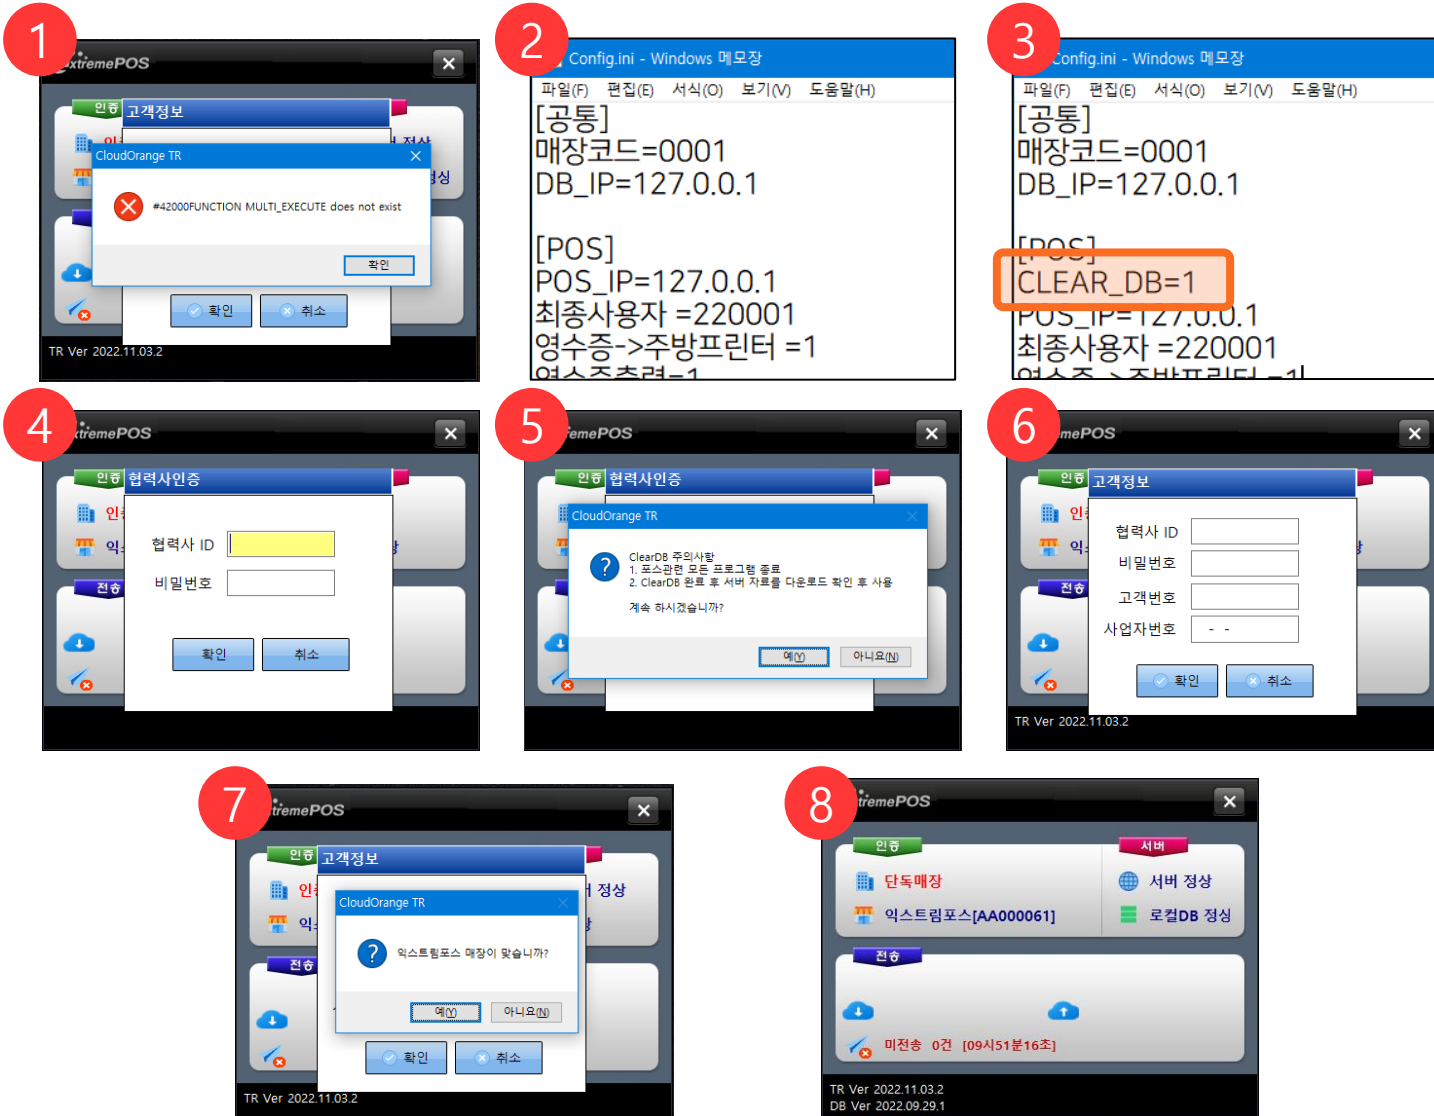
1

xtremePOS

인증 고객정보

CloudOrange TR

#42000FUNCTION MULTI_EXECUTE does not exist

확인

확인 취소

TR Ver 2022.11.03.2

2

Config.ini - Windows 메모장

파일(F) 편집(E) 서식(O) 보기(V) 도움말(H)

[공통]
매장코드=0001
DB_IP=127.0.0.1

[POS]
POS_IP=127.0.0.1
최종사용자 =220001
영수증->주방프린터 =1

3

Config.ini - Windows 메모장

파일(F) 편집(E) 서식(O) 보기(V) 도움말(H)

[공통]
매장코드=0001
DB_IP=127.0.0.1

[POS]
CLEAR_DB=1
POS_IP=127.0.0.1
최종사용자 =220001

4

xtremePOS

인증 협력사인증

전송

협력사 ID

비밀번호

확인 취소

5

xtremePOS

인증 협력사인증

CloudOrange TR

ClearDB 주의사항
1. 포스관련 모든 프로그램 종료
2. ClearDB 완료 후 서버 자료를 다운로드 확인 후 사용

계속 하시겠습니까?

예(Y) 아니요(N)

6

xtremePOS

인증 고객정보

전송

협력사 ID

비밀번호

고객번호

사업자번호 - -

확인 취소

TR Ver 2022.11.03.2

7

xtremePOS

인증 고객정보

전송

CloudOrange TR

익스트림포스 매장이 맞습니까?

예(Y) 아니요(N)

확인 취소

TR Ver 2022.11.03.2

8

xtremePOS

인증

단독매장

익스트림포스[AA000061]

서버

서버 정상

로컬DB 정상

전송

미전송 0건 [09시51분16초]

TR Ver 2022.11.03.2
DB Ver 2022.09.29.1